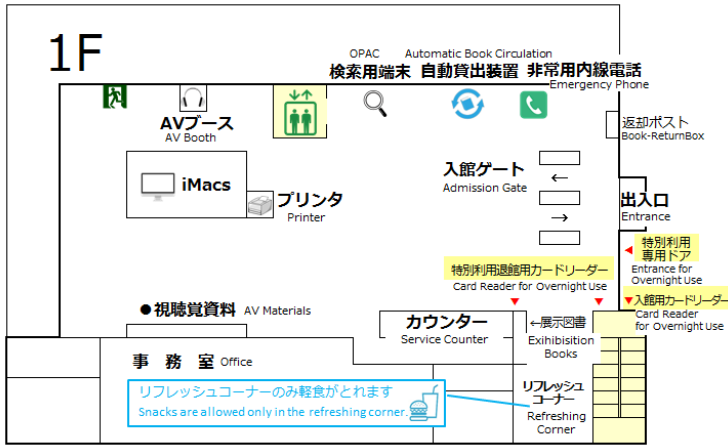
1F

OPAC
検索用端末

Automatic Book Circulation
自動貸出装置

非常用内線電話
Emergency Phone

AVブース
AV Booth

返却ポスト
Book-ReturnBox

iMacs

プリンタ
Printer

入館ゲート
Admission Gate

←

→

出入口
Entrance

特別利用
専用ドア
Entrance for Overnight Use

特別利用退館用カードリーダー
Card Reader for Overnight Use

▼入館用カードリーダー
Card Reader for Overnight Use

●視聴覚資料 AV Materials

カウンター
Service Counter

←展示図書
Exihibisition Books

事 務 室 Office

リフレッシュコーナーのみ軽食がとれます
Snacks are allowed only in the refreshing corner.

リフレッシュコーナー
Refreshing Corner